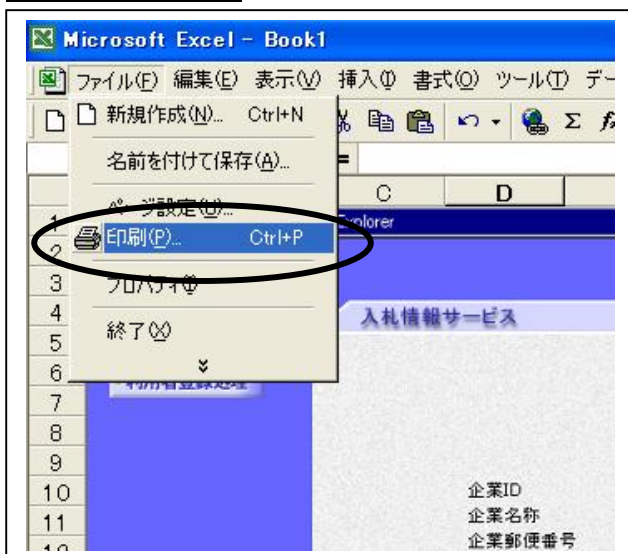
Microsoft Excel - Book1

ファイル(F) 編集(E) 表示(V) 挿入(I) 書式(O) ツール(T) デー

新規作成(N)... Ctrl+N

名前を付けて保存(A)...

ページ設定(U)...

印刷(P)... Ctrl+P

プロパティ(I)

終了(X)

C D

xplorer

入札情報サービス

1
2
3
4
5
6
7
8
9
10
11

企業ID
企業名称
企業郵便番号